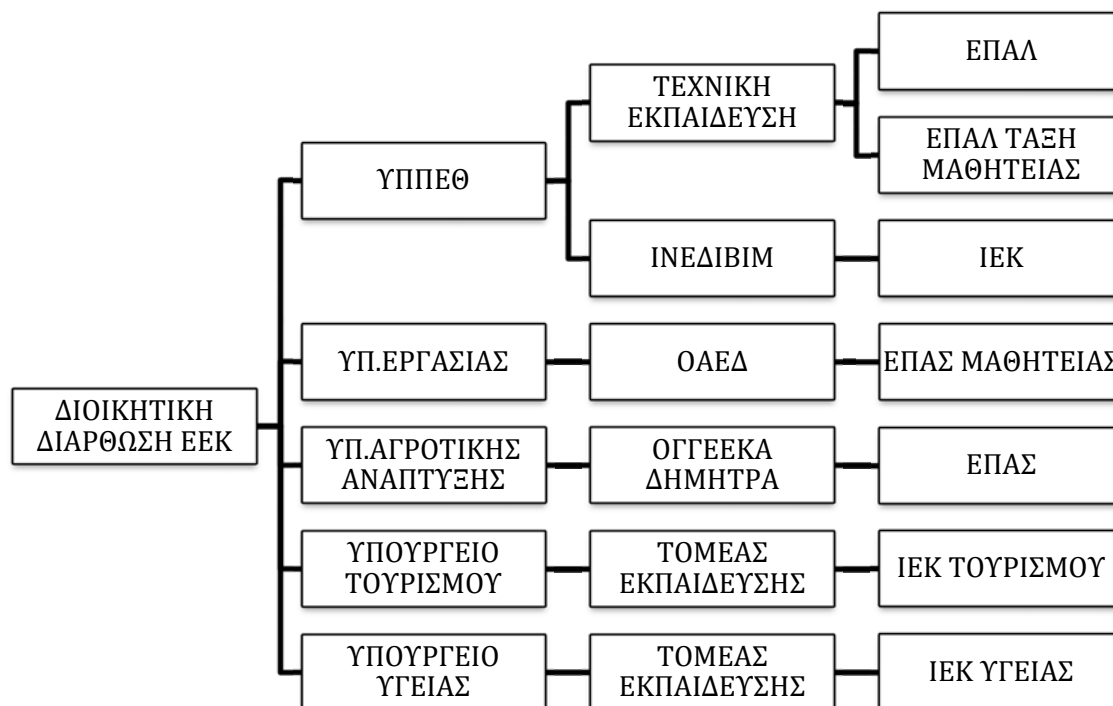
ΔΙΟΙΚΗΤΙΚΗ ΔΙΑΡΘΩΣΗ ΕΕΚ

ΥΠΠΕΘ

ΤΕΧΝΙΚΗ ΕΚΠΑΙΔΕΥΣΗ

ΕΠΑΛ

ΕΠΑΛ ΤΑΞΗ ΜΑΘΗΤΕΙΑΣ

ΙΝΕΔΙΒΙΜ

ΙΕΚ

ΥΠ.ΕΡΓΑΣΙΑΣ

ΟΑΕΔ

ΕΠΑΣ ΜΑΘΗΤΕΙΑΣ

ΥΠ.ΑΓΡΟΤΙΚΗΣ ΑΝΑΠΤΥΞΗΣ

ΟΓΓΕΕΚΑ ΔΗΜΗΤΡΑ

ΕΠΑΣ

ΥΠΟΥΡΓΕΙΟ ΤΟΥΡΙΣΜΟΥ

ΤΟΜΕΑΣ ΕΚΠΑΙΔΕΥΣΗΣ

ΙΕΚ ΤΟΥΡΙΣΜΟΥ

ΥΠΟΥΡΓΕΙΟ ΥΓΕΙΑΣ

ΤΟΜΕΑΣ ΕΚΠΑΙΔΕΥΣΗΣ

ΙΕΚ ΥΓΕΙΑΣ